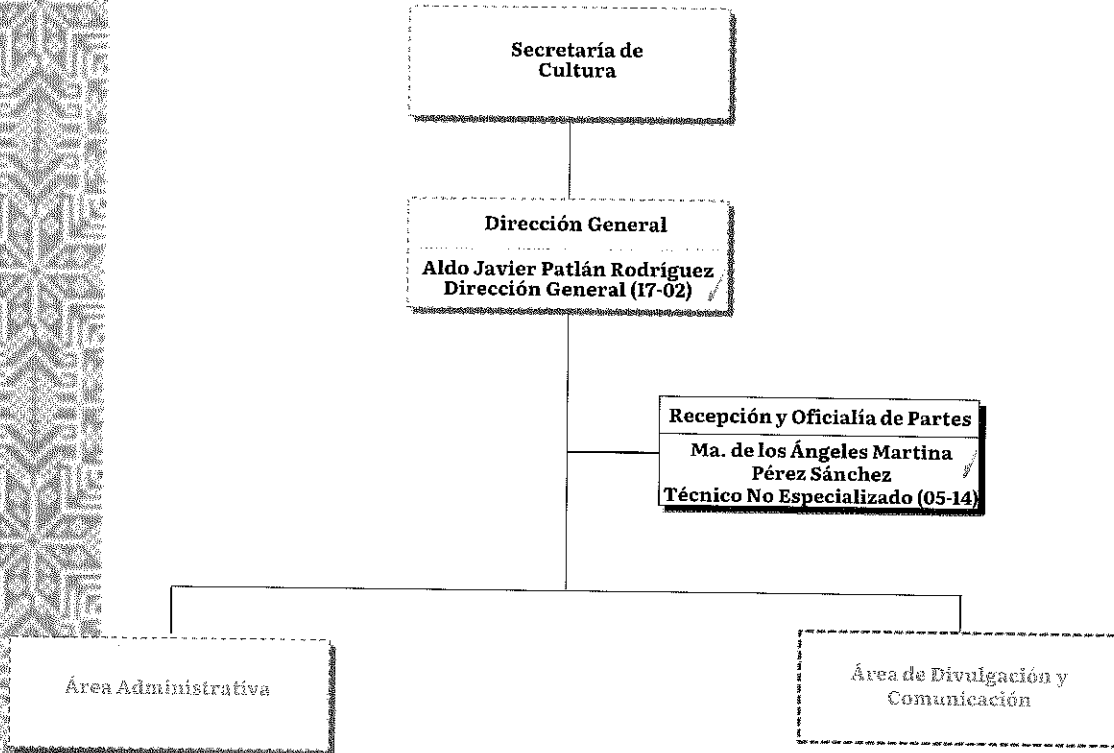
Secretaría de Cultura

Dirección General

Aldo Javier Patlán Rodríguez
Dirección General (17-02)

Recepción y Oficialía de Partes

Ma. de los Ángeles Martina Pérez Sánchez
Técnico No Especializado (05-14)

Área Administrativa

Área de Divulgación y Comunicación